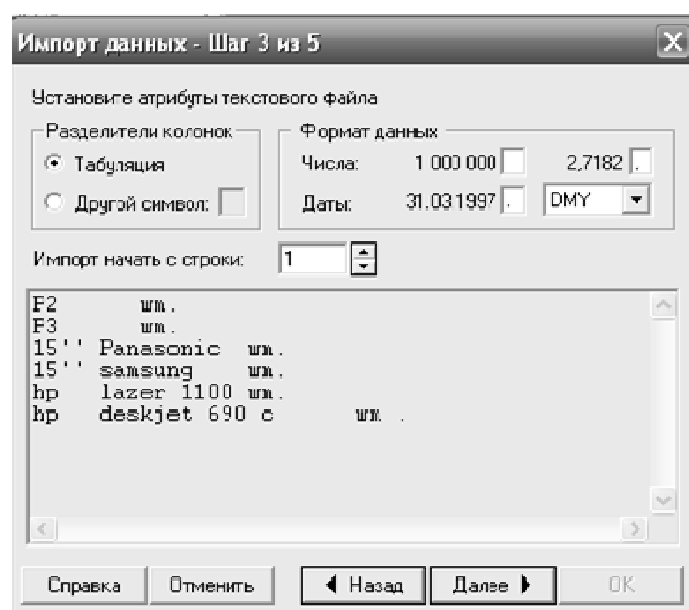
Импорт данных - Шаг 3 из 5

Установите атрибуты текстового файла

Разделители колонок
Табуляция
Другой символ:

Формат данных
Числа: 1 000 000 2,7182 .
Даты: 31.03.1997 . DMY

Импорт начать с строки: 1

F2 шт.
F3 шт.
15'' Panasonic шт.
15'' samsung шт.
hp lazer 1100 шт.
hp deskjet 690 c шт.

Справка
Отменить
◀ Назад
Далее ▶
OK